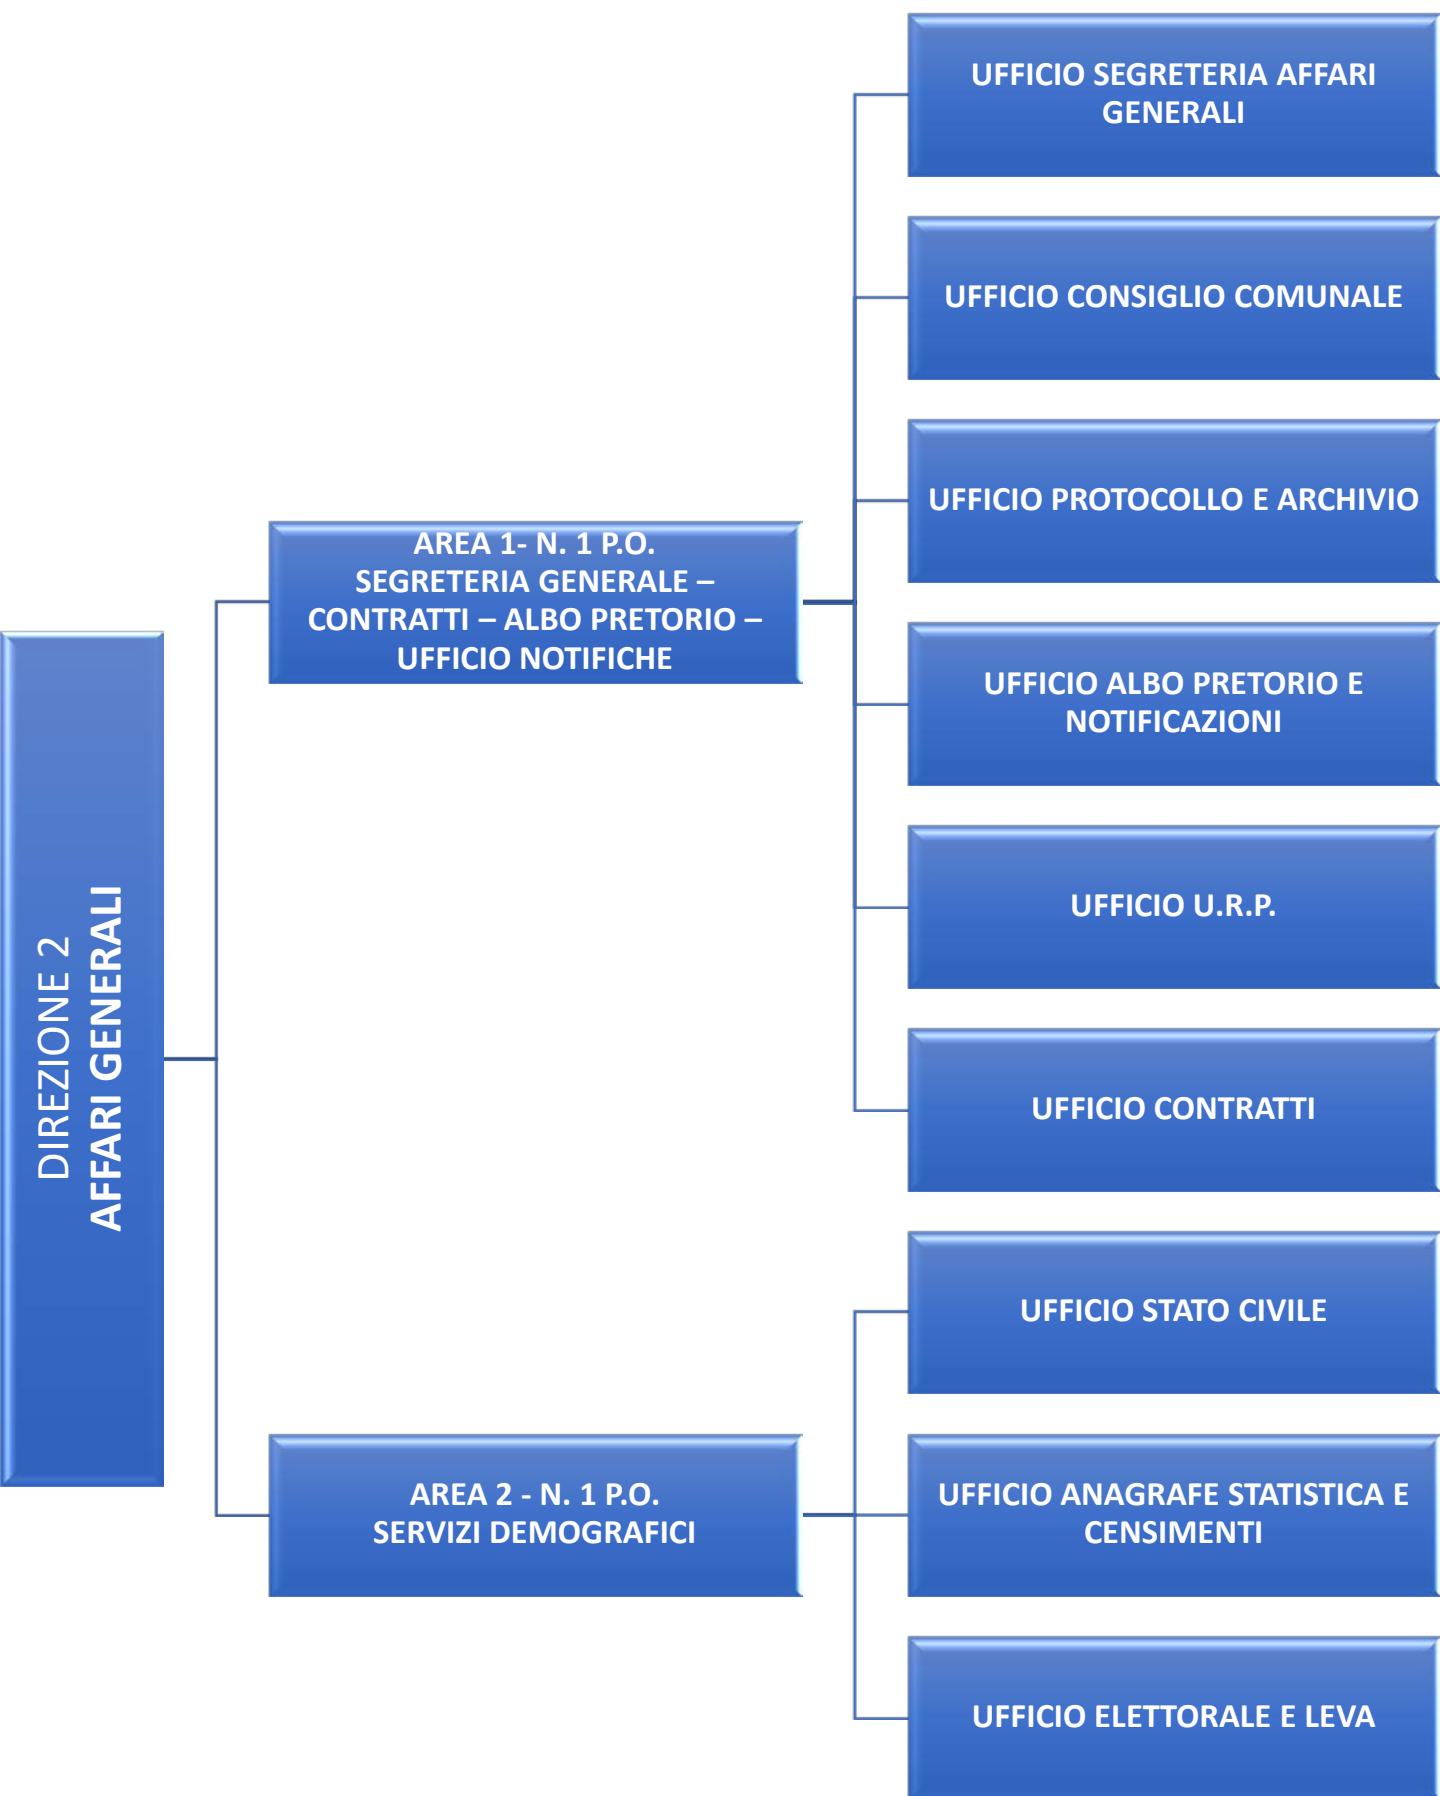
DIREZIONE 2
AFFARI GENERALI

AREA 1- N. 1 P.O.
SEGRETERIA GENERALE – CONTRATTI – ALBO PRETORIO – UFFICIO NOTIFICHE

UFFICIO SEGRETERIA AFFARI GENERALI

UFFICIO CONSIGLIO COMUNALE

UFFICIO PROTOCOLLO E ARCHIVIO

UFFICIO ALBO PRETORIO E NOTIFICAZIONI

UFFICIO U.R.P.

UFFICIO CONTRATTI

AREA 2 - N. 1 P.O.
SERVIZI DEMOGRAFICI

UFFICIO STATO CIVILE

UFFICIO ANAGRAFE STATISTICA E CENSIMENTI

UFFICIO ELETTORALE E LEVA